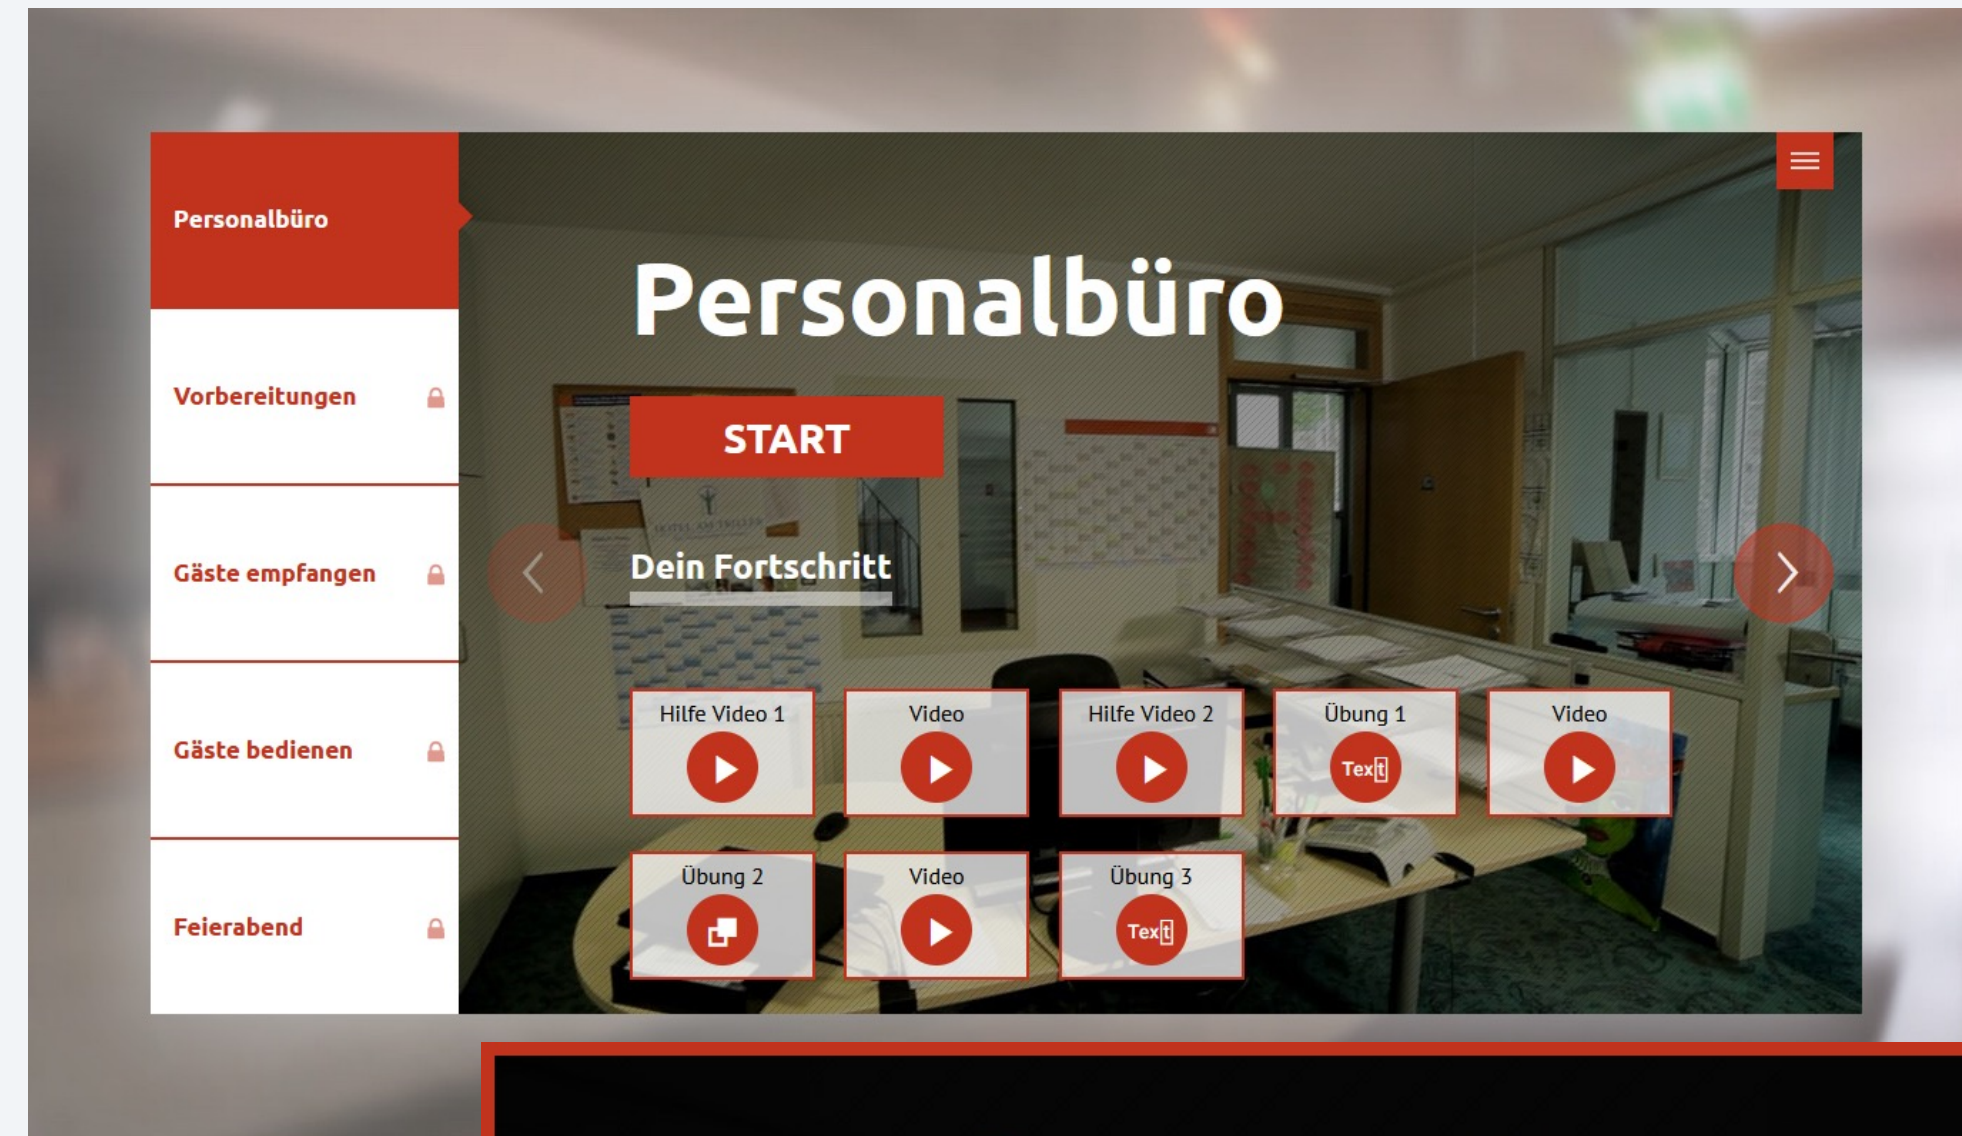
Personalbüro

Vorbereitungen

Gäste empfangen

Gäste bedienen

Feierabend

Personalbüro

START

Dein Fortschritt

Hilfe Video 1

Video

Hilfe Video 2

Übung 1

Text

Video

Übung 2

Video

Übung 3

Text